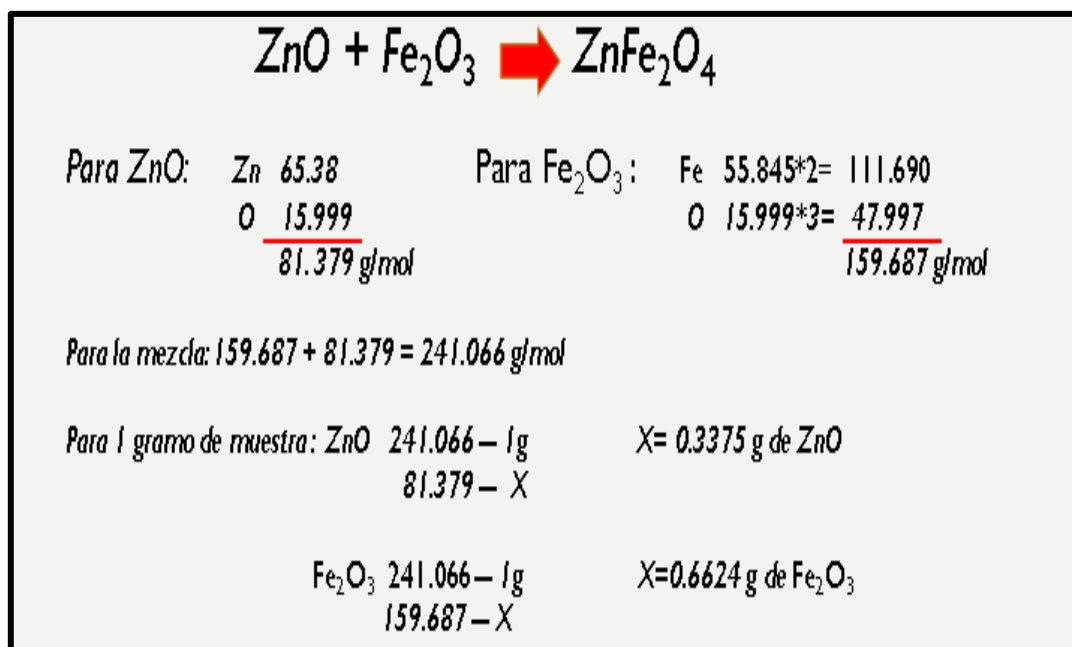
$ZnO + Fe_2O_3 \rightarrow ZnFe_2O_4$

Para ZnO: Zn 65.38
O 15.999
81.379 g/mol

Para $Fe_2O_3$: Fe 55.845*2= 111.690
O 15.999*3= 47.997
159.687 g/mol

Para la mezcla: 159.687 + 81.379 = 241.066 g/mol

Para 1 gramo de muestra: ZnO 241.066 – 1g
81.379 – X

X= 0.3375 g de ZnO

$Fe_2O_3$ 241.066 – 1g
159.687 – X

X=0.6624 g de $Fe_2O_3$